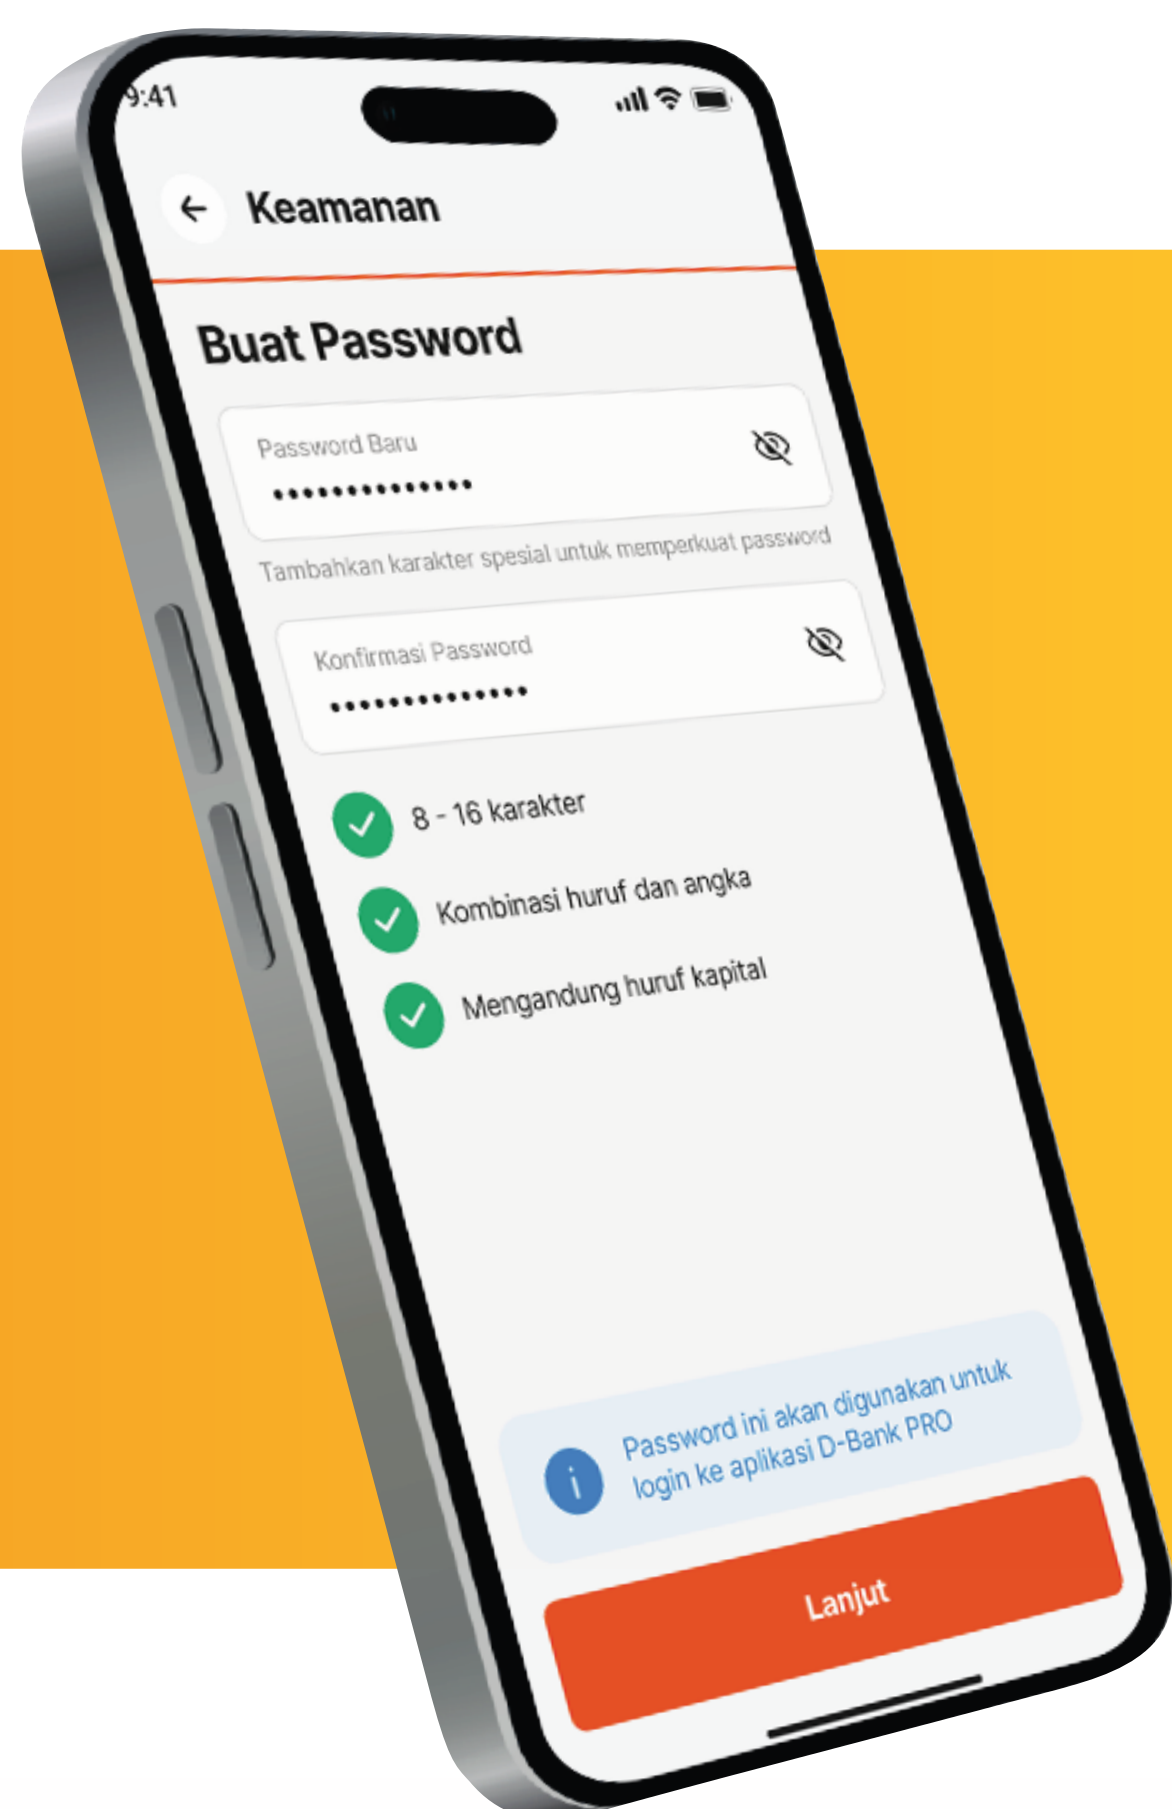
9:41

Keamanan

Buat Password

Password Baru
•••••••••••••••

Tambahkan karakter spesial untuk memperkuat password

Konfirmasi Password
•••••••••••••••

8 - 16 karakter

Kombinasi huruf dan angka

Mengandung huruf kapital

Password ini akan digunakan untuk login ke aplikasi D-Bank PRO

Lanjut